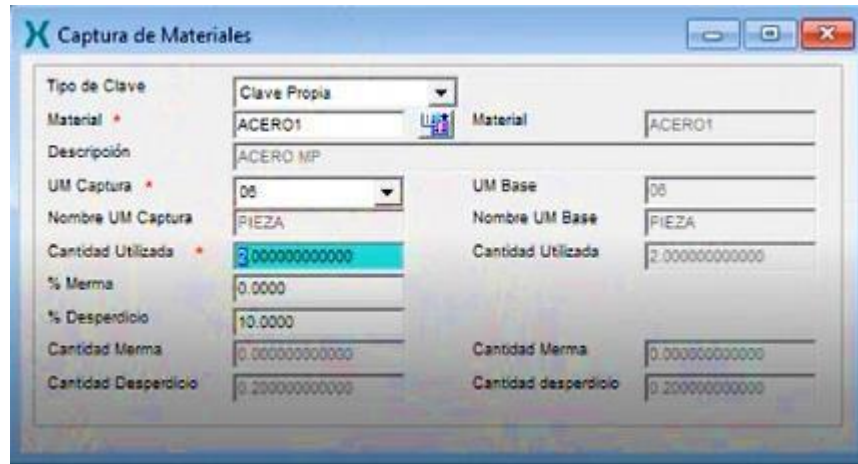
Captura de Materiales

Tipo de Clave | Clave Propia
Material * | ACERO1 | Material | ACERO1
Descripción | ACERO MP
UM Captura * | 06 | UM Base | 06
Nombre UM Captura | PIEZA | Nombre UM Base | PIEZA
Cantidad Utilizada * | 2.000000000000 | Cantidad Utilizada | 2.000000000000
% Merma | 0.0000
% Desperdicio | 10.0000
Cantidad Merma | 0.000000000000 | Cantidad Merma | 0.000000000000
Cantidad Desperdicio | 0.200000000000 | Cantidad desperdicio | 0.200000000000